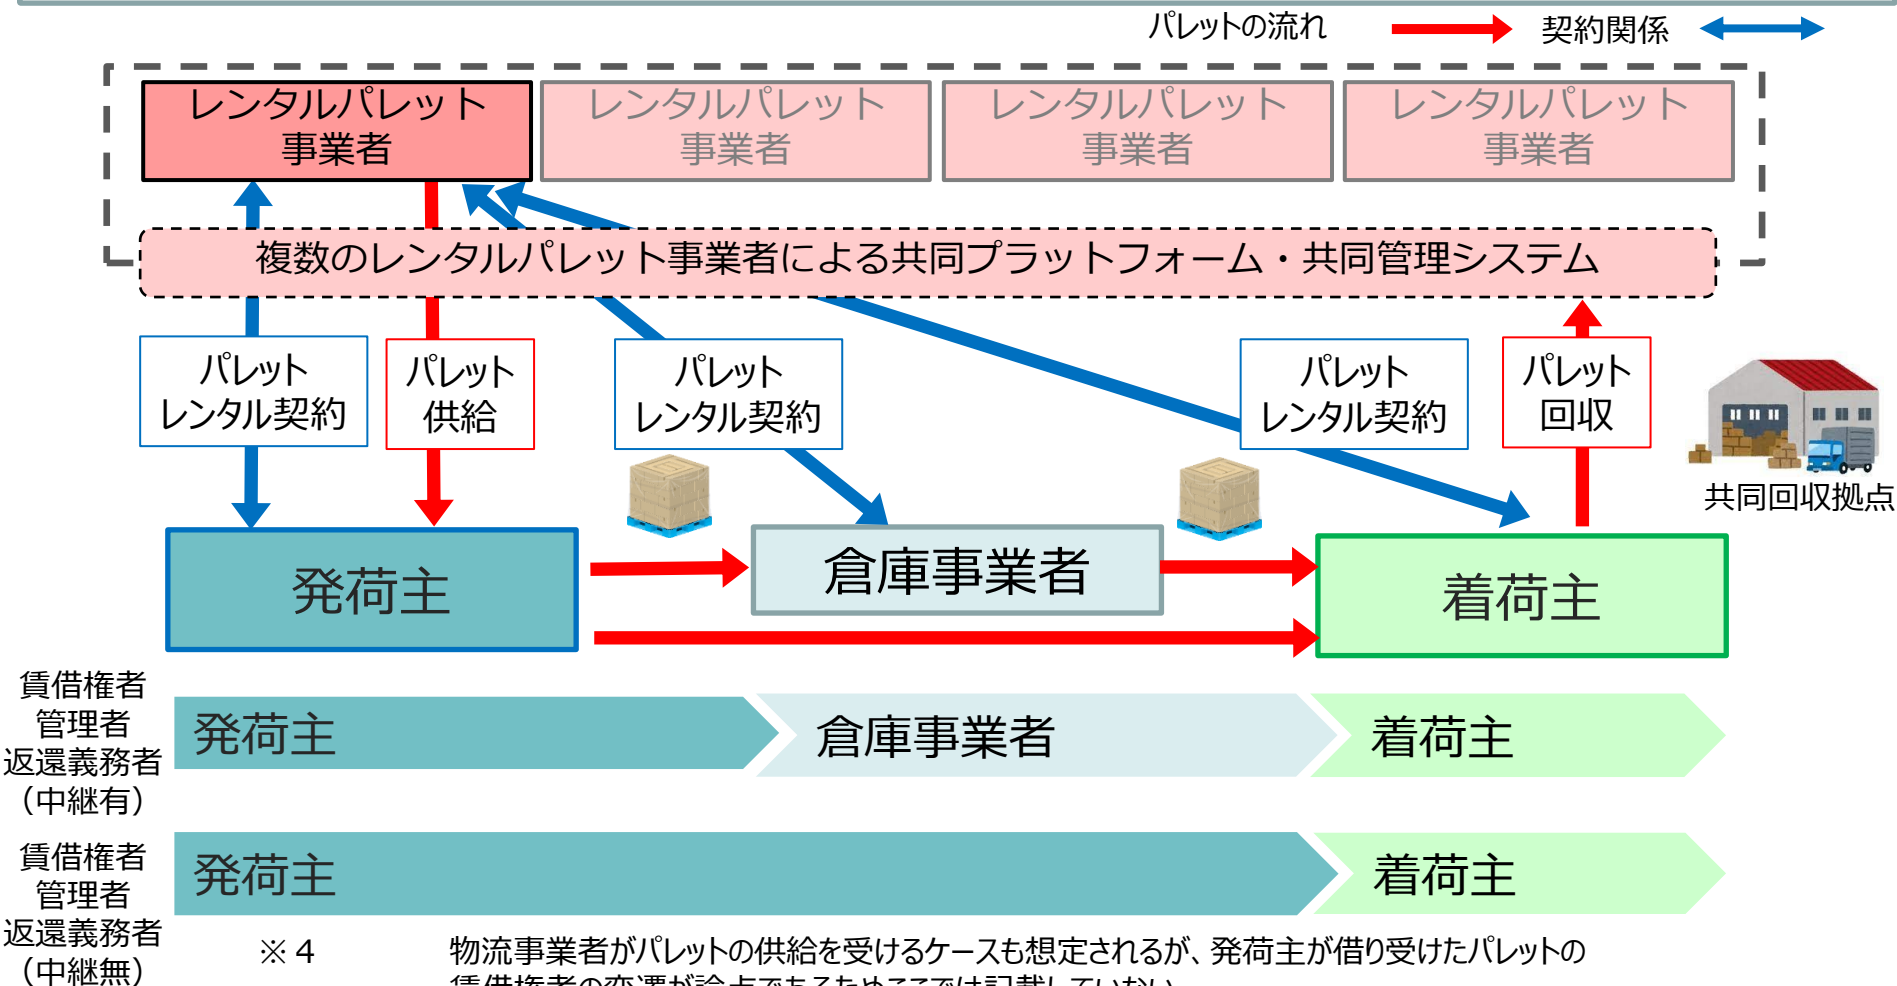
パレットの流れ　契約関係

レンタルパレット事業者　レンタルパレット事業者　レンタルパレット事業者　レンタルパレット事業者

複数のレンタルパレット事業者による共同プラットフォーム・共同管理システム

パレットレンタル契約　パレット供給　パレットレンタル契約　パレットレンタル契約　パレット回収

共同回収拠点

発荷主　倉庫事業者　着荷主

賃借権者管理者返還義務者（中継有）　発荷主　倉庫事業者　着荷主

賃借権者管理者返還義務者（中継無）　発荷主　着荷主

※４　物流事業者がパレットの供給を受けるケースも想定されるが、発荷主が借り受けたパレットの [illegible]